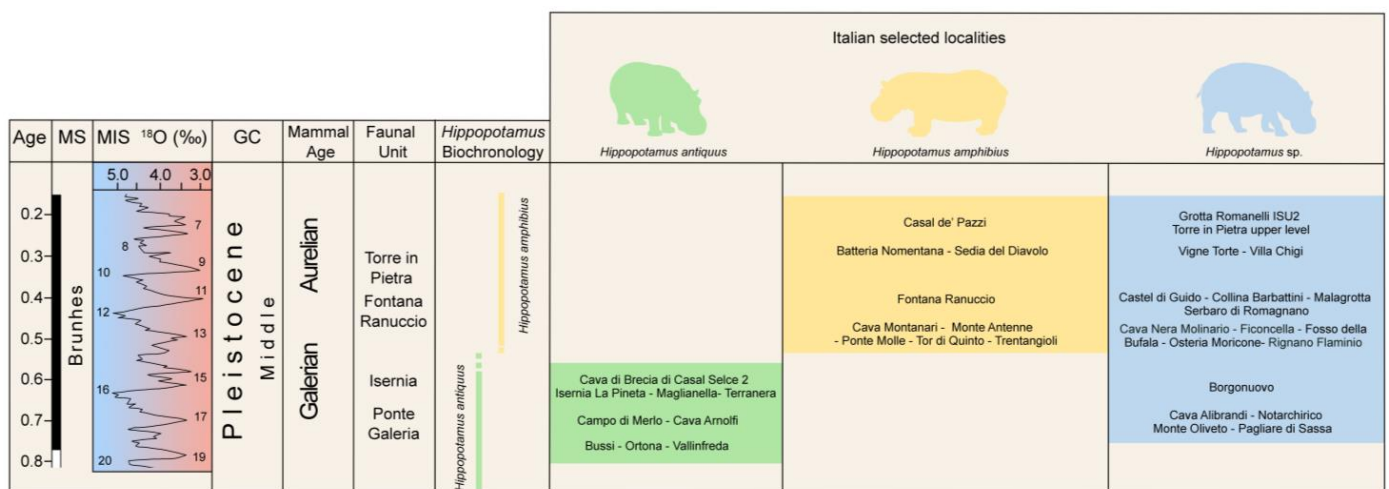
Italian selected localities

| Age | MS | MIS $^{18}O$ (‰) | GC | Mammal Age | Faunal Unit | *Hippopotamus* Biochronology | *Hippopotamus antiquus* | *Hippopotamus amphibius* | *Hippopotamus* sp. |
|---|---|---|---|---|---|---|---|---|---|
| 0.2 0.3 0.4 0.5 0.6 0.7 0.8 | Brunhes | 5.0 4.0 3.0; 7 8 9 10 11 12 13 15 16 17 19 20 | Pleistocene Middle | Aurelian; Galerian | Torre in Pietra; Fontana Ranuccio; Isernia; Ponte Galeria | Hippopotamus amphibius; Hippopotamus antiquus | Cava di Brecia di Casal Selce 2; Isernia La Pineta - Maglianella- Terranera; Campo di Merlo - Cava Arnolfi; Bussi - Ortona - Vallinfreda | Casal de' Pazzi; Batteria Nomentana - Sedia del Diavolo; Fontana Ranuccio; Cava Montanari - Monte Antenne - Ponte Molle - Tor di Quinto - Trentangioli | Grotta Romanelli ISU2; Torre in Pietra upper level; Vigne Torte - Villa Chigi; Castel di Guido - Collina Barbattini - Malagrotta; Serbaro di Romagnano; Cava Nera Molinario - Ficoncella - Fosso della Bufala - Osteria Moricone- Rignano Flaminio; Borgonuovo; Cava Alibrandi - Notarchirico; Monte Oliveto - Pagliare di Sassa |